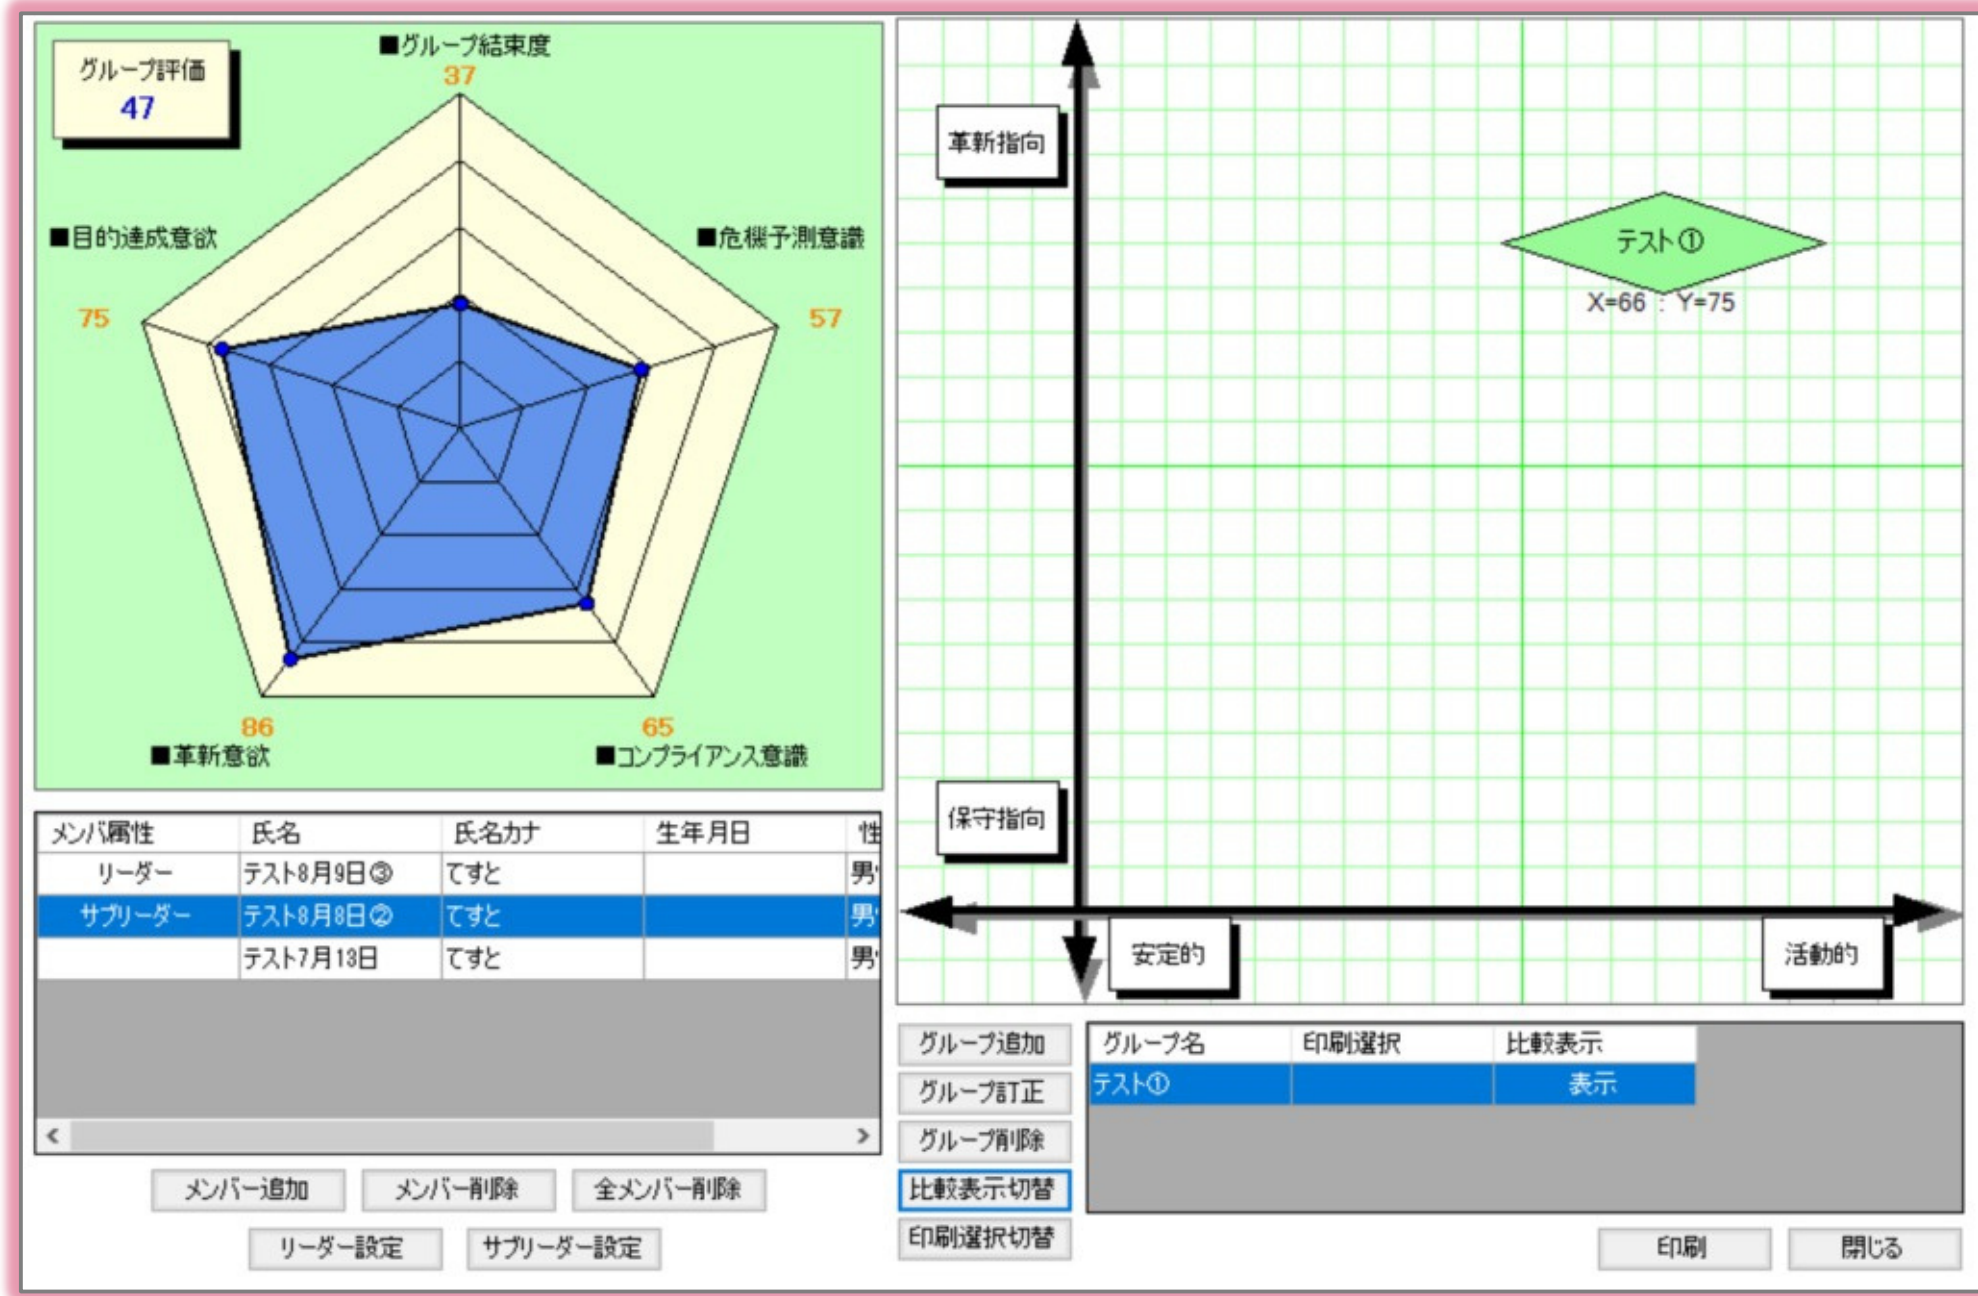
グループ評価
47

■グループ結束度
37

■目的達成意欲
75

■危機予測意識
57

86
■革新意欲

65
■コンプライアンス意識

| メンバ属性 | 氏名 | 氏名カナ | 生年月日 | 性 |
|---|---|---|---|---|
| リーダー | テスト8月9日③ | てすと | | 男 |
| サブリーダー | テスト8月8日② | てすと | | 男 |
| | テスト7月13日 | てすと | | 男 |

メンバー追加 メンバー削除 全メンバー削除
リーダー設定 サブリーダー設定

革新指向
テスト①
X=66 : Y=75
保守指向
安定的
活動的

グループ追加
グループ訂正
グループ削除
比較表示切替
印刷選択切替

| グループ名 | 印刷選択 | 比較表示 |
|---|---|---|
| テスト① | | 表示 |

印刷 閉じる